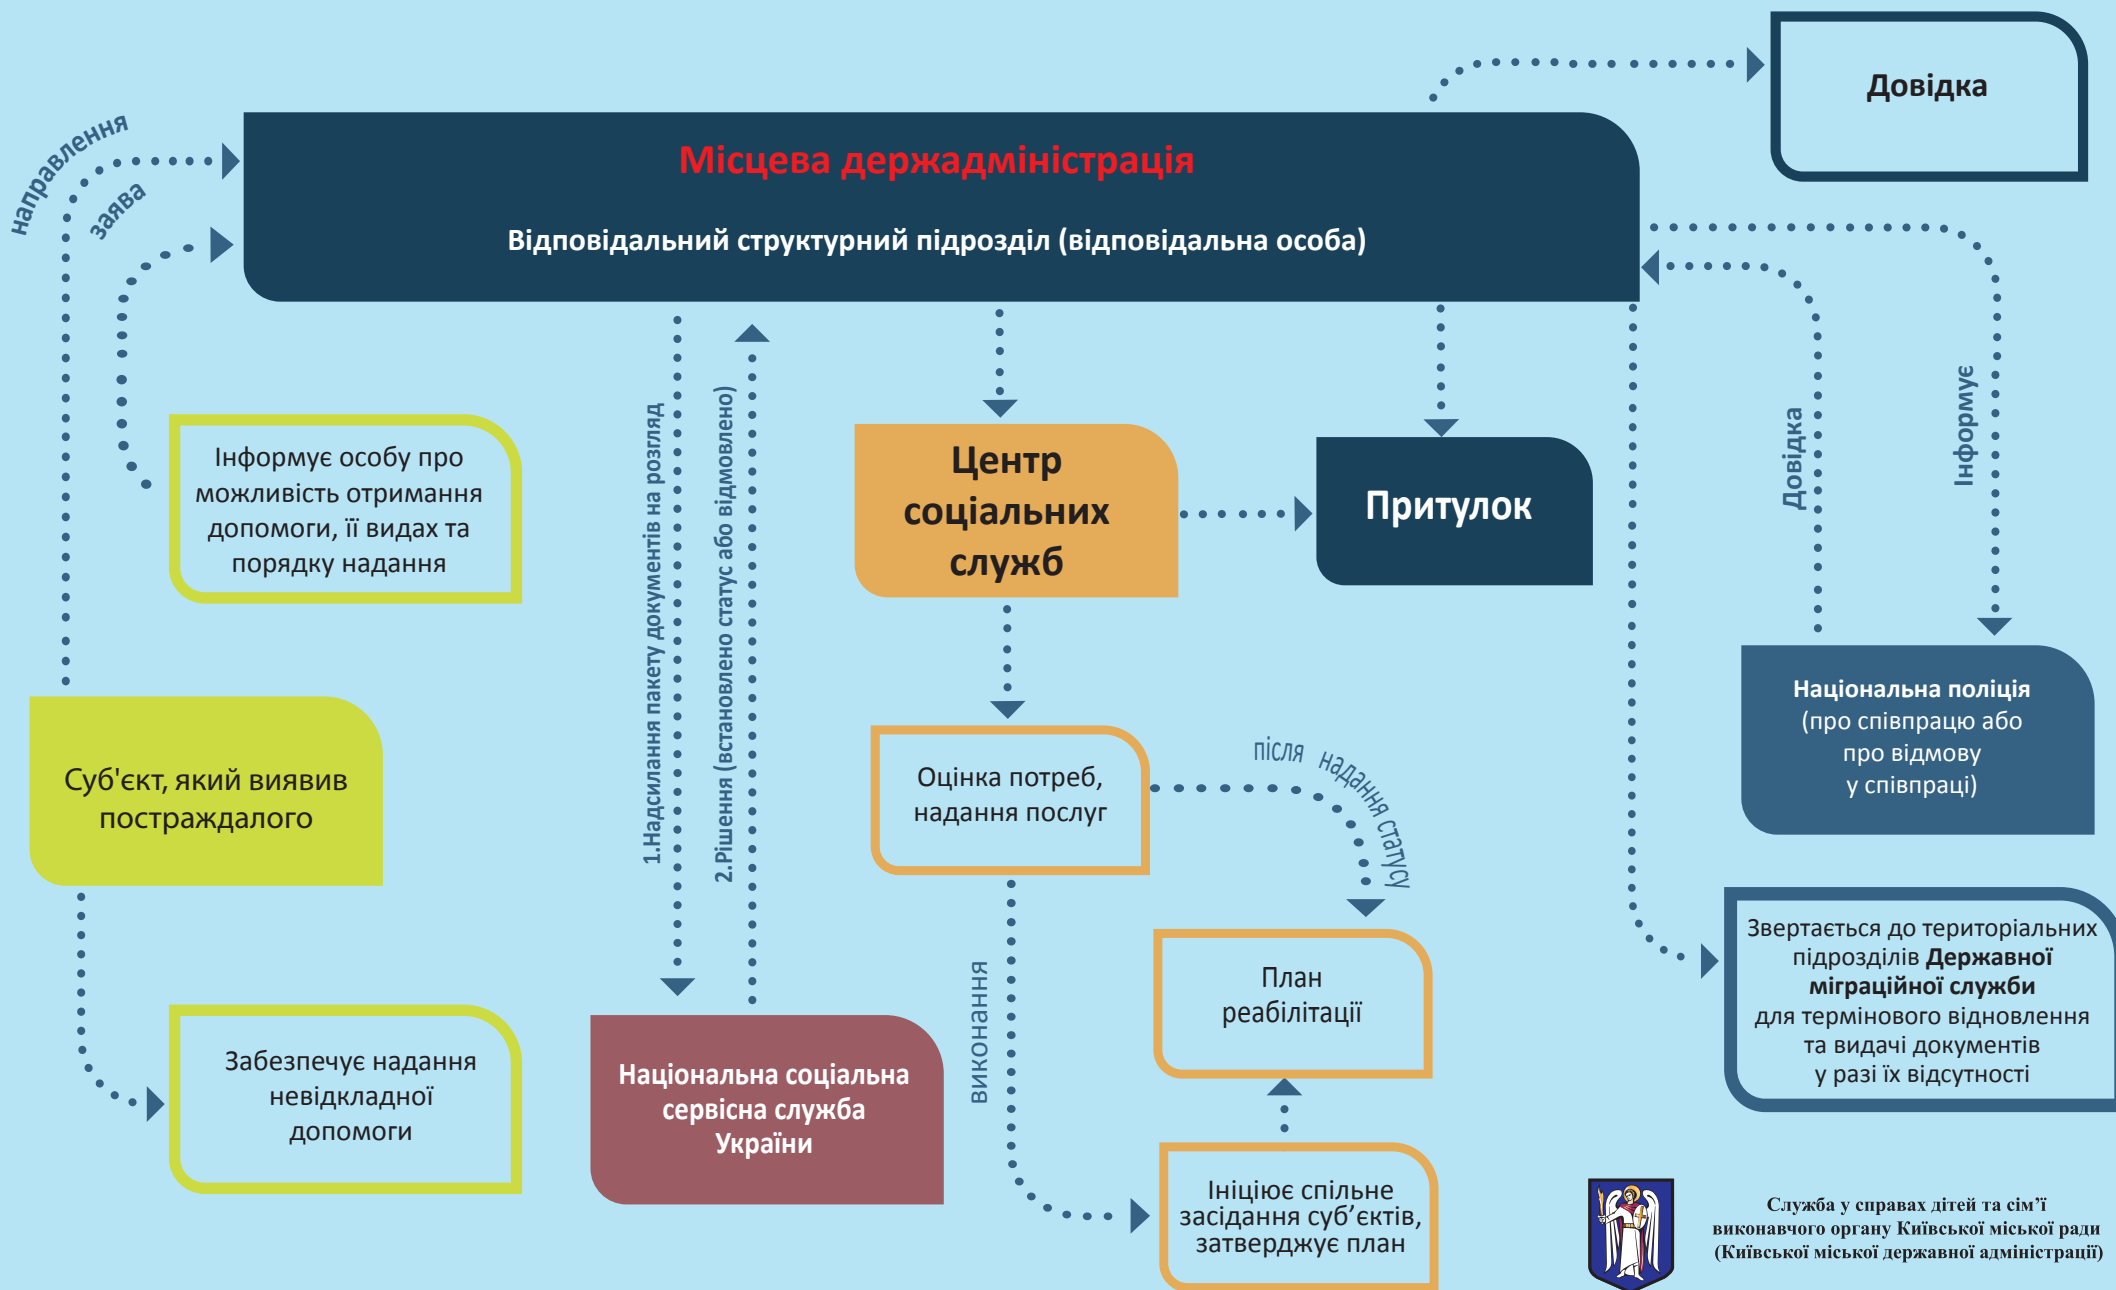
Довідка

направлення

заява

Місцева держадміністрація

Відповідальний структурний підрозділ (відповідальна особа)

Інформує особу про можливість отримання допомоги, її видах та порядку надання

1.Надсилання пакету документів на розгляд

2.Рішення (встановлено статус або відмовлено)

Центр соціальних служб

Притулок

Довідка

Інформує

Національна поліція (про співпрацю або про відмову у співпраці)

Суб'єкт, який виявив постраждалого

Оцінка потреб, надання послуг

після надання статусу

План реабілітації

Звертається до територіальних підрозділів Державної міграційної служби для термінового відновлення та видачі документів у разі їх відсутності

Забезпечує надання невідкладної допомоги

Національна соціальна сервісна служба України

виконання

Ініціює спільне засідання суб'єктів, затверджує план

Служба у справах дітей та сім'ї виконавчого органу Київської міської ради (Київської міської державної адміністрації)